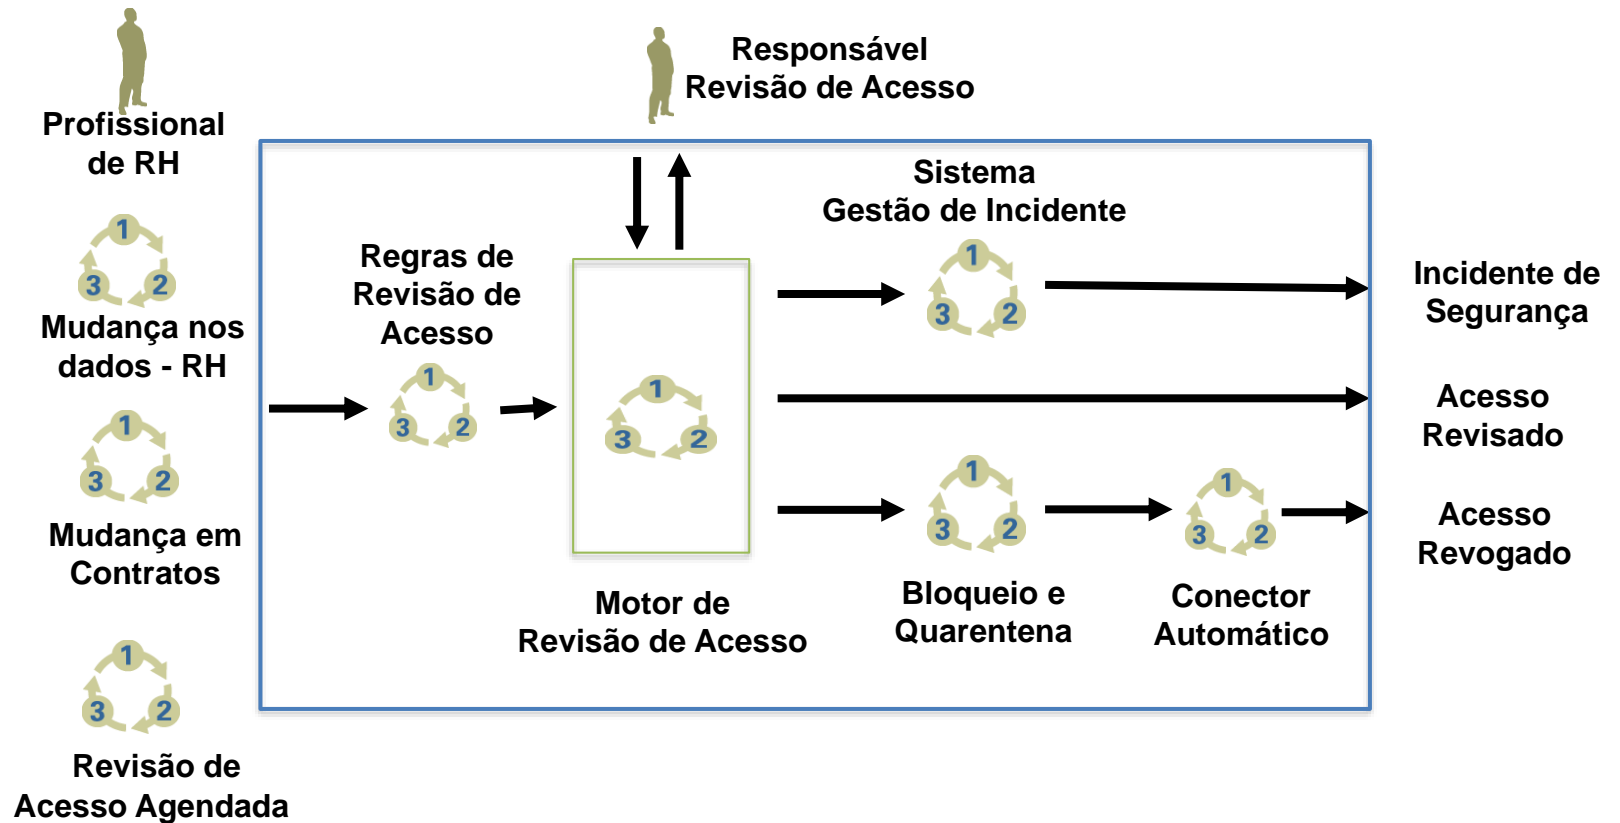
Profissional de RH

1 2 3

Mudança nos dados - RH

1 2 3

Mudança em Contratos

1 2 3

Revisão de Acesso Agendada

Responsável Revisão de Acesso

Regras de Revisão de Acesso

1 2 3

1 2 3

Motor de Revisão de Acesso

Sistema Gestão de Incidente

1 2 3

1 2 3

Bloqueio e Quarentena

1 2 3

Conector Automático

Incidente de Segurança

Acesso Revisado

Acesso Revogado